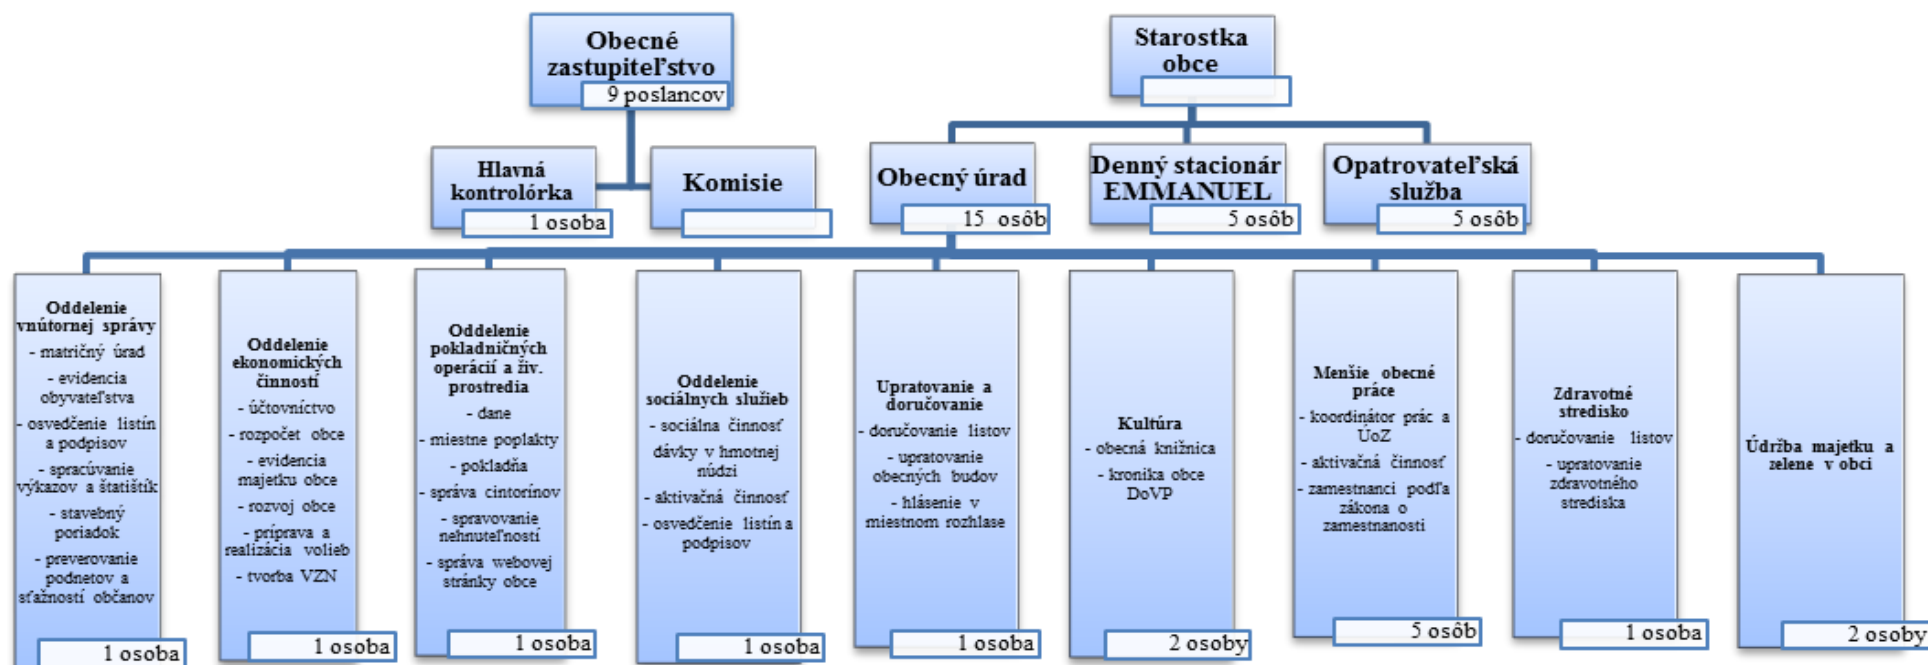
Obecné zastupiteľstvo
9 poslancov

Starostka obce

Hlavná kontrolórka
1 osoba

Komisie

Obecný úrad
15 osôb

Denný stacionár EMMANUEL
5 osôb

Opatrovateľská služba
5 osôb

Oddelenie vnútornej správy
- matričný úrad
- evidencia obyvateľstva
- osvedčenie listín a podpisov
- spracúvanie výkazov a štatistík
- stavebný poriadok
- preverovanie podnetov a sťažností občanov
1 osoba

Oddelenie ekonomických činností
- účtovníctvo
- rozpočet obce
- evidencia majetku obce
- rozvoj obce
- príprava a realizácia volieb
- tvorba VZN
1 osoba

Oddelenie pokladničných operácií a živ. prostredia
- dane
- miestne poplatky
- pokladňa
- správa cintorínov
- spravovanie nehnuteľností
- správa webovej stránky obce
1 osoba

Oddelenie sociálnych služieb
- sociálna činnosť dávky v hmotnej núdzi
- aktivačná činnosť
- osvedčenie listín a podpisov
1 osoba

Upratovanie a doručovanie
- doručovanie listov
- upratovanie obecných budov
- hlásenie v miestnom rozhlase
1 osoba

Kultúra
- obecná knižnica
- kronika obce DoVP
2 osoby

Menšie obecné práce
- koordinátor prác a ÚoZ
- aktivačná činnosť
- zamestnanci podľa zákona o zamestnanosti
5 osôb

Zdravotné stredisko
- doručovanie listov
- upratovanie zdravotného strediska
1 osoba

Údržba majetku a zelene v obci
2 osoby